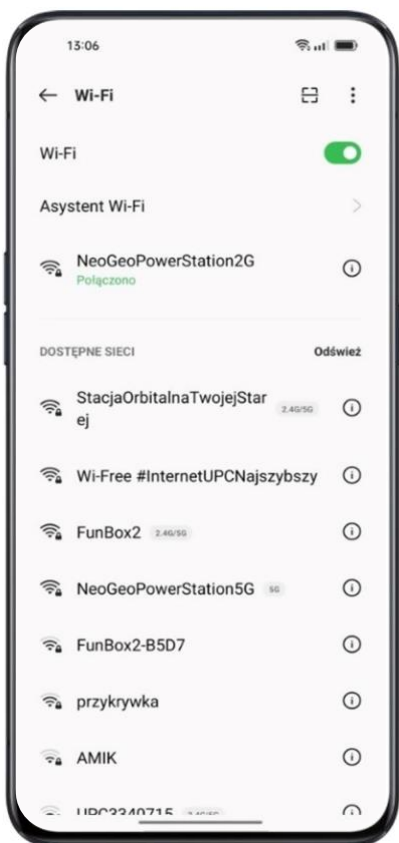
13:06

← Wi-Fi

Wi-Fi

Asystent Wi-Fi

NeoGeoPowerStation2G
Połączono

DOSTĘPNE SIECI
Odśwież

StacjaOrbitalnaTwojejStarej 2.4G/5G

Wi-Free #InternetUPCNajszybszy

FunBox2 2.4G/5G

NeoGeoPowerStation5G 5G

FunBox2-B5D7

przykrywka

AMIK

UPC3340715 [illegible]